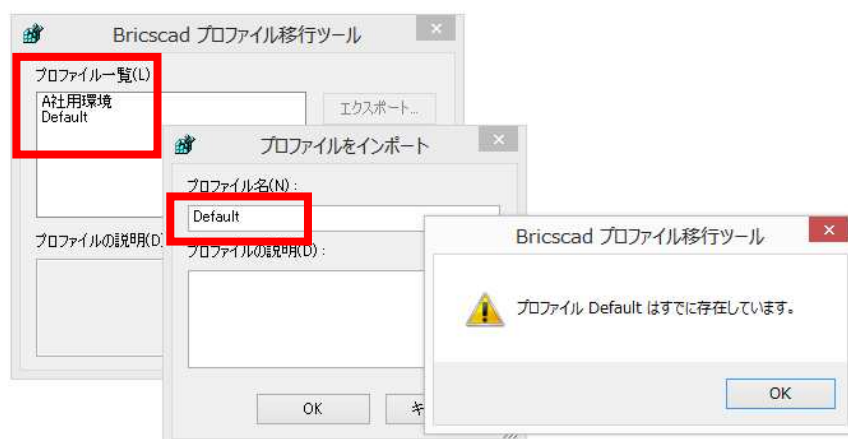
Bricscad プロファイル移行ツール

プロファイル一覧(L)

A社用環境
Default

エクスポート...

プロファイルの説明(D)

プロファイルをインポート

プロファイル名(N):

Default

プロファイルの説明(D):

OK

キ

Bricscad プロファイル移行ツール

プロファイル Default はすでに存在しています。

OK